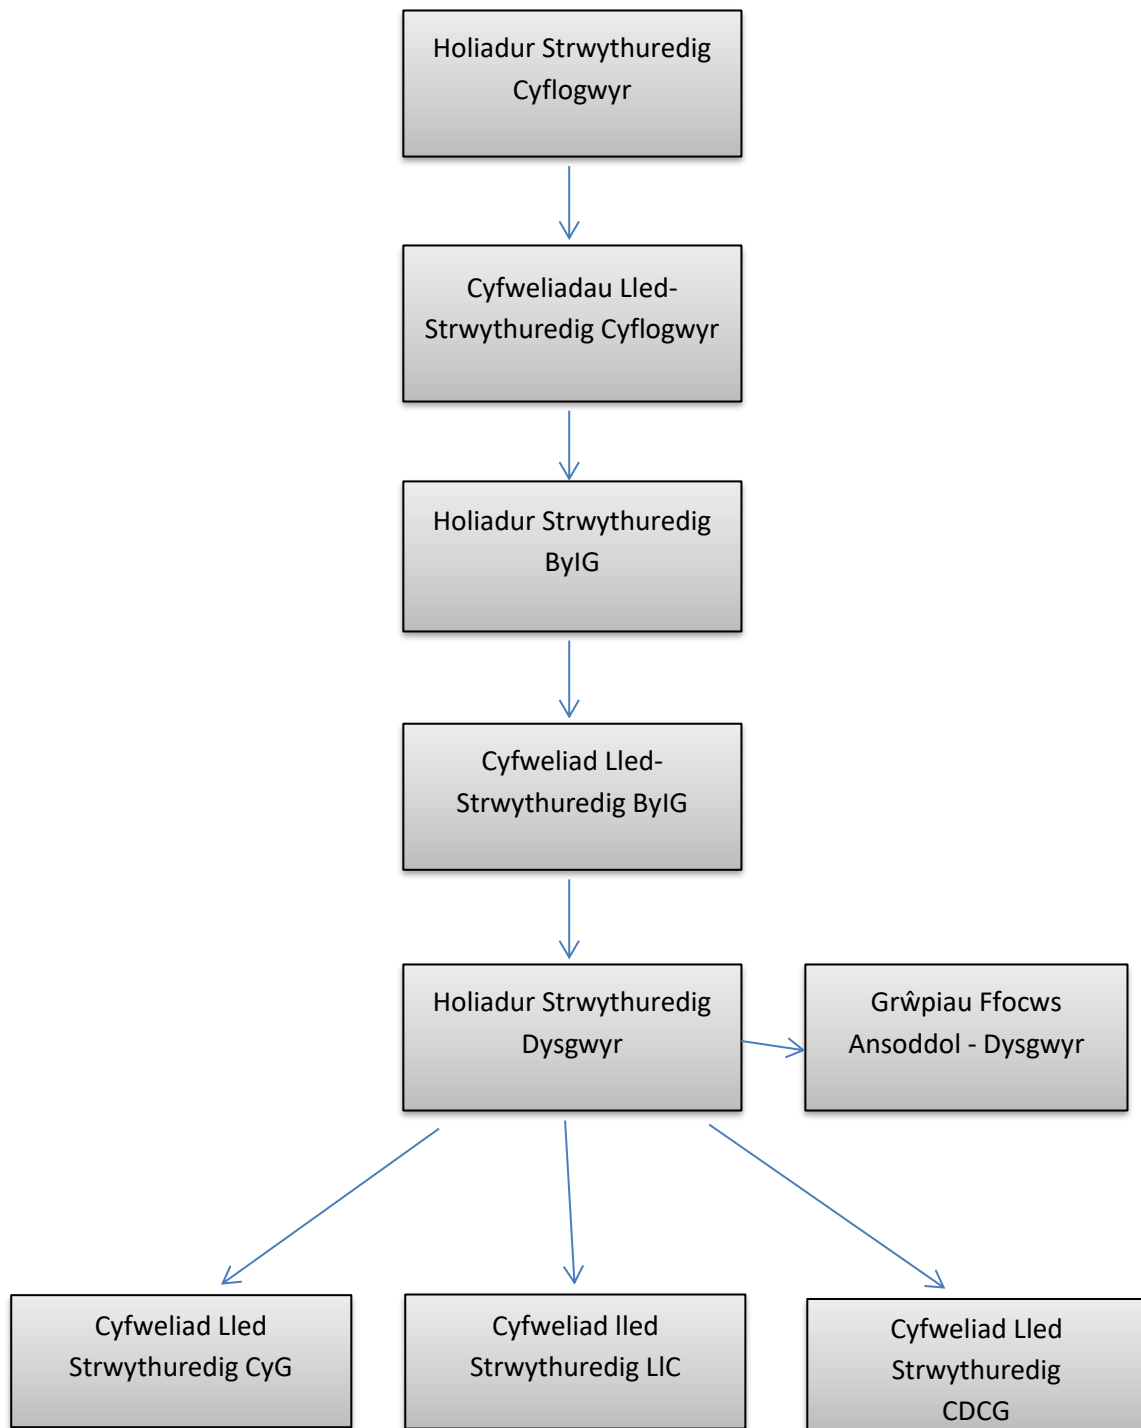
Holiadur Strwythuredig Cyflogwyr

Cyfweliadau Lled-Strwythuredig Cyflogwyr

Holiadur Strwythuredig ByIG

Cyfweliad Lled-Strwythuredig ByIG

Holiadur Strwythuredig Dysgwyr

Grŵpiau Ffocws Ansoddol - Dysgwyr

Cyfweliad Lled Strwythuredig CyG

Cyfweliad lled Strwythuredig LlC

Cyfweliad Lled Strwythuredig CDCG